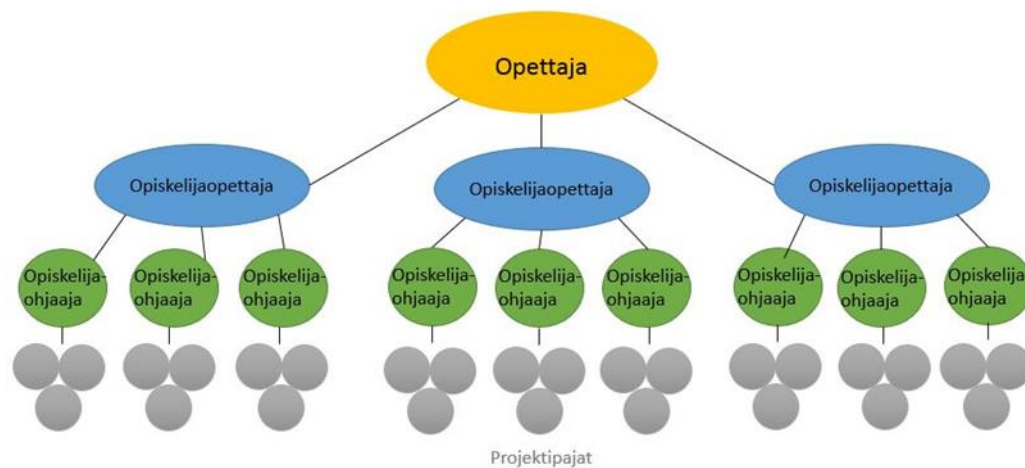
Opettaja

Opiskelijaopettaja

Opiskelijaopettaja

Opiskelijaopettaja

Opiskelija-ohjaaja

Opiskelija-ohjaaja

Opiskelija-ohjaaja

Opiskelija-ohjaaja

Opiskelija-ohjaaja

Opiskelija-ohjaaja

Opiskelija-ohjaaja

Opiskelija-ohjaaja

Opiskelija-ohjaaja

Projektipajat